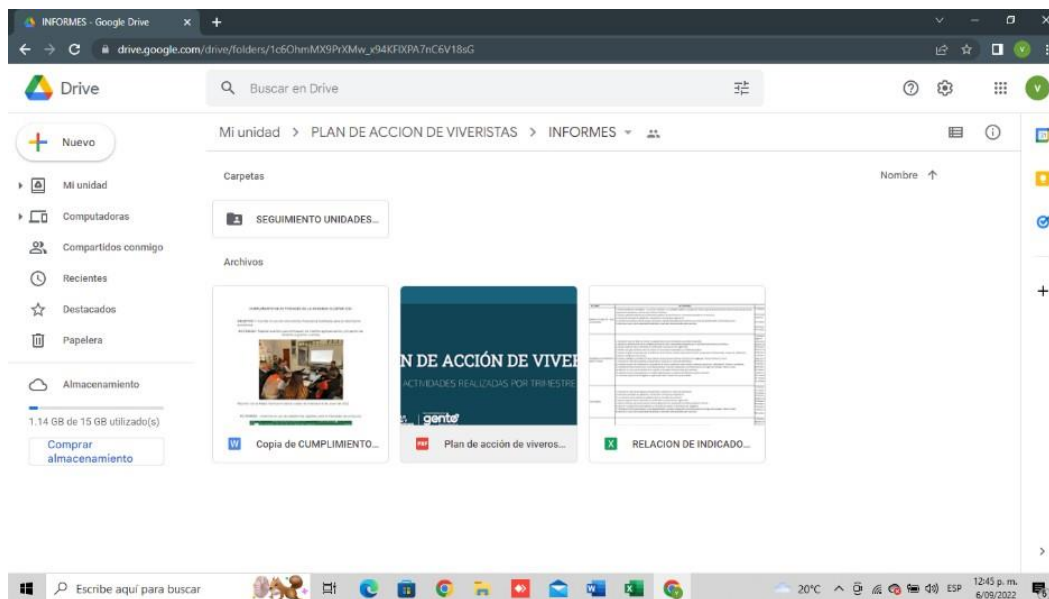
INFORMES - Google Drive ×

drive.google.com/drive/folders/1c6OhmMX9PrXMw_x94KFIXPA7nC6V18sG

Drive

Buscar en Drive

Nuevo

Mi unidad

Computadoras

Compartidos conmigo

Recientes

Destacados

Papelera

Almacenamiento

1.14 GB de 15 GB utilizado(s)

Comprar almacenamiento

Mi unidad > PLAN DE ACCION DE VIVERISTAS > INFORMES

Carpetas

Nombre ↑

SEGUIMIENTO UNIDADES...

Archivos

N DE ACCIÓN DE VIVE

ACTIVIDADES REALIZADAS POR TRIMESTRE

gente

Copia de CUMPLIMIENTO...

Plan de acción de viveros...

RELACION DE INDICADO...

Escribe aquí para buscar

20°C ESP 12:45 p. m. 6/09/2022